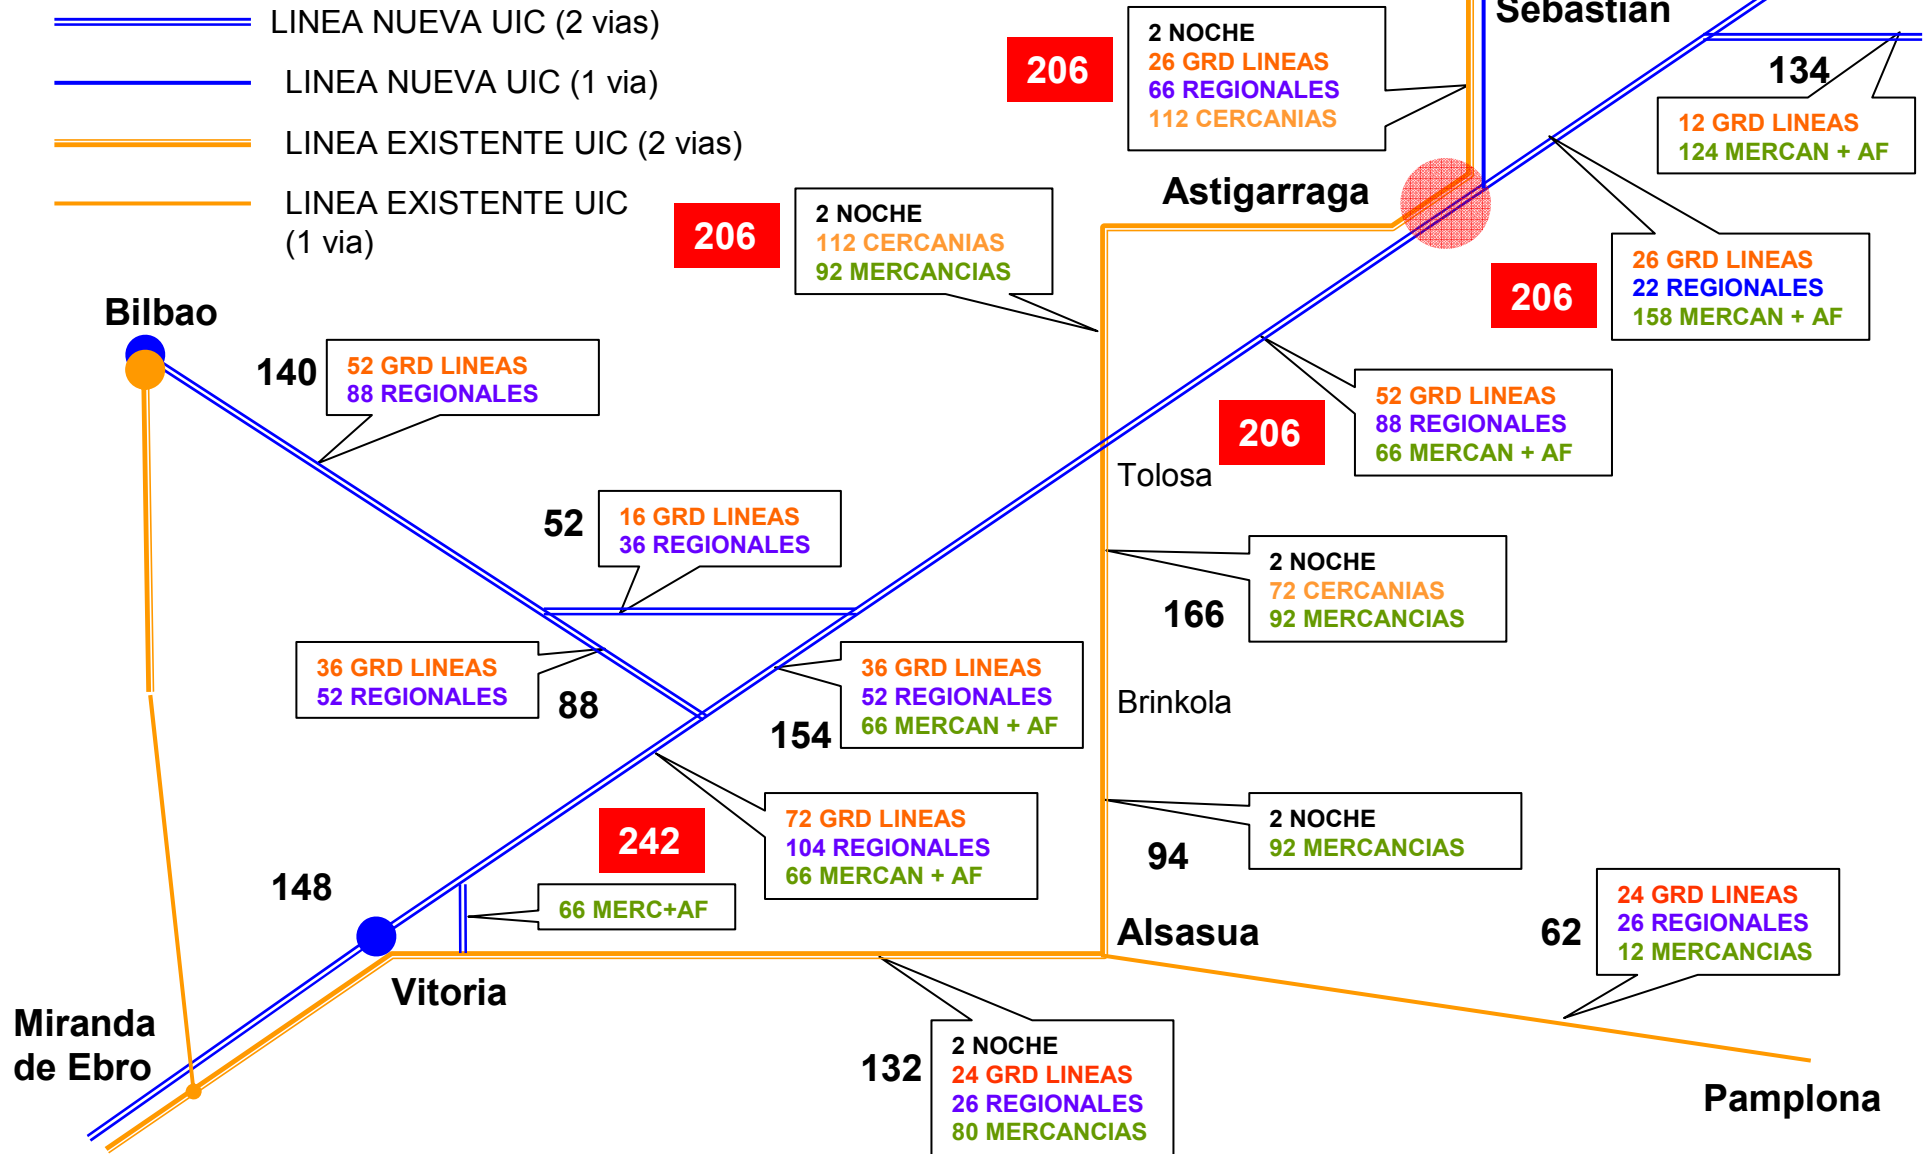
LINEA NUEVA UIC (2 vias)
LINEA NUEVA UIC (1 via)
LINEA EXISTENTE UIC (2 vias)
LINEA EXISTENTE UIC (1 via)

Sebastian

206

2 NOCHE
26 GRD LINEAS
66 REGIONALES
112 CERCANIAS

134

12 GRD LINEAS
124 MERCAN + AF

Astigarraga

206

2 NOCHE
112 CERCANIAS
92 MERCANCIAS

26 GRD LINEAS
22 REGIONALES
158 MERCAN + AF

206

Bilbao

140

52 GRD LINEAS
88 REGIONALES

206

52 GRD LINEAS
88 REGIONALES
66 MERCAN + AF

Tolosa

52

16 GRD LINEAS
36 REGIONALES

2 NOCHE
72 CERCANIAS
92 MERCANCIAS

166

36 GRD LINEAS
52 REGIONALES

88

36 GRD LINEAS
52 REGIONALES
66 MERCAN + AF

154

Brinkola

72 GRD LINEAS
104 REGIONALES
66 MERCAN + AF

242

2 NOCHE
92 MERCANCIAS

94

148

66 MERC+AF

Alsasua

62

24 GRD LINEAS
26 REGIONALES
12 MERCANCIAS

Vitoria

Miranda de Ebro

132

2 NOCHE
24 GRD LINEAS
26 REGIONALES
80 MERCANCIAS

Pamplona